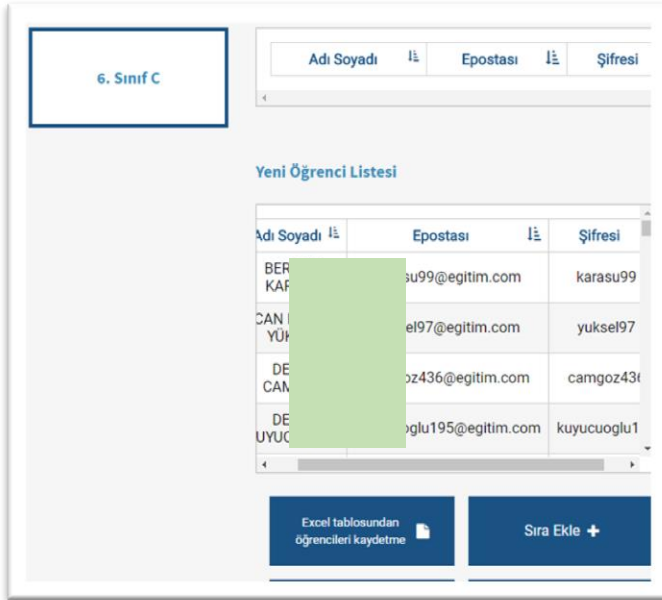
6. Sınıf C

| Adı Soyadı | Epostası | Şifresi |
|---|---|---|

Yeni Öğrenci Listesi

| Adı Soyadı | Epostası | Şifresi |
|---|---|---|
| BER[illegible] KAR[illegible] | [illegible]su99@egitim.com | karasu99 |
| CAN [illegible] YÜK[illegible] | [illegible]el97@egitim.com | yuksel97 |
| DE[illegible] CAM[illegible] | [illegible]oz436@egitim.com | camgoz43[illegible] |
| DE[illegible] UYUC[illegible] | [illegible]oglu195@egitim.com | kuyucuoglu1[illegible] |

Excel tablosundan öğrencileri kaydetme

Sıra Ekle +